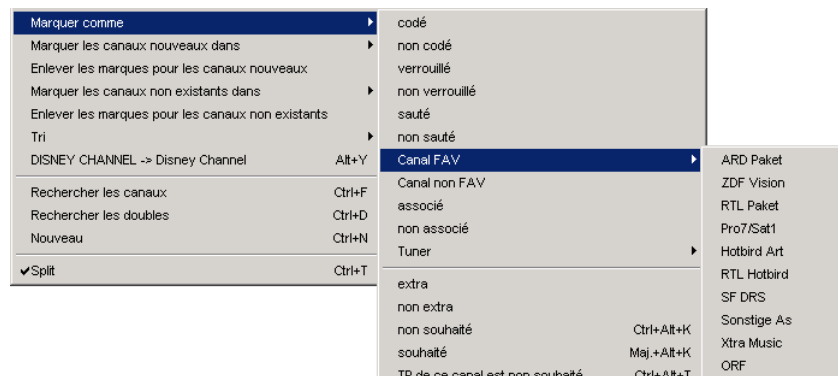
Marquer comme
Marquer les canaux nouveaux dans
Enlever les marques pour les canaux nouveaux
Marquer les canaux non existants dans
Enlever les marques pour les canaux non existants
Tri
DISNEY CHANNEL -> Disney Channel Alt+Y
Rechercher les canaux Ctrl+F
Rechercher les doubles Ctrl+D
Nouveau Ctrl+N
✔Split Ctrl+T

codé
non codé
verrouillé
non verrouillé
sauté
non sauté
Canal FAV
Canal non FAV
associé
non associé
Tuner
extra
non extra
non souhaité Ctrl+Alt+K
souhaité Maj.+Alt+K
TP de ce canal est non souhaité Ctrl+Alt+T

ARD Paket
ZDF Vision
RTL Paket
Pro7/Sat1
Hotbird Art
RTL Hotbird
SF DRS
Sonstige As
Xtra Music
ORF